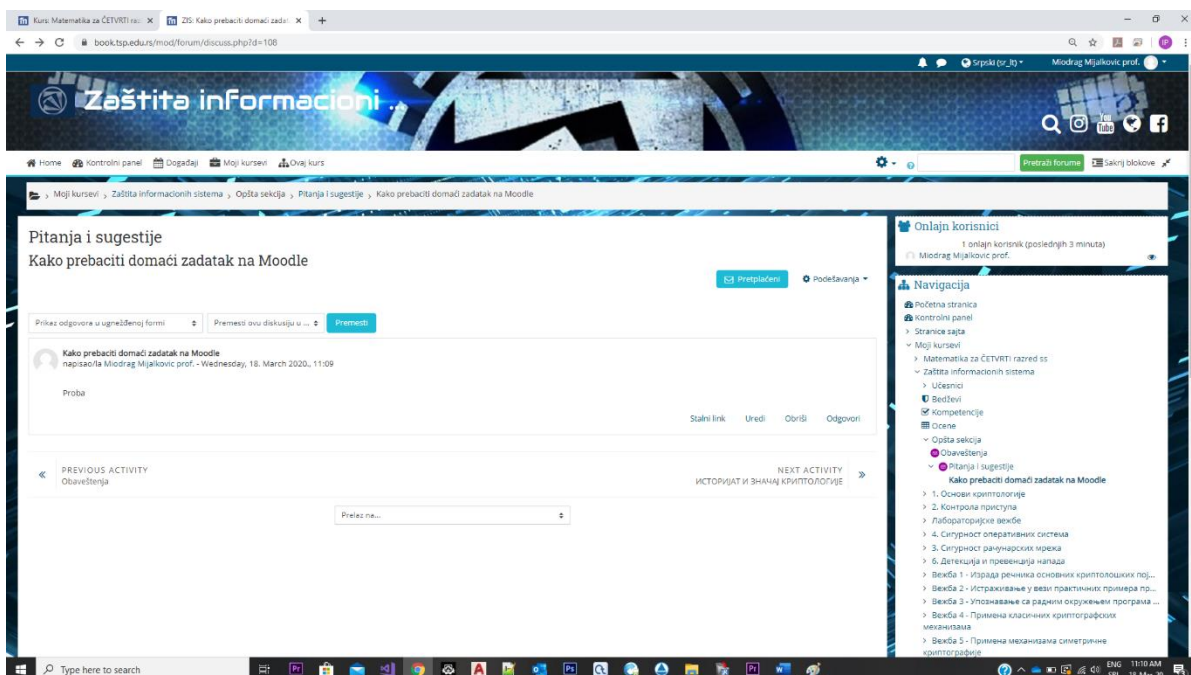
Kurs: Matematika za ČETVRTI raz ×
ZIS: Kako prebaciti domaći zadat ×
+

book.tsp.edu.rs/mod/forum/discuss.php?d=108

Srpski (sr_lt)
Miodrag Mijalkovic prof.

Zaštita informacioni ...

Home
Kontrolni panel
Događaji
Moji kursevi
Ovaj kurs

Pretraži forume
Sakrij blokove

Moji kursevi › Zaštita informacionih sistema › Opšta sekcija › Pitanja i sugestije › Kako prebaciti domaći zadatak na Moodle

Pitanja i sugestije

Kako prebaciti domaći zadatak na Moodle

Pretplaćeni
Podešavanja

Prikaz odgovora u ugnježđenoj formi
Premesti ovu diskusiju u ...
Premesti

Kako prebaciti domaći zadatak na Moodle
napisao/la Miodrag Mijalkovic prof. - Wednesday, 18. March 2020., 11:09

Proba

Stalni link
Uredi
Obriši
Odgovori

PREVIOUS ACTIVITY
Obaveštenja

NEXT ACTIVITY
ИСТОРИЈАТ И ЗНАЧАЈ КРИПТОЛОГИЈЕ

Prelaz na...

Onlajn korisnici
1 onlajn korisnik (poslednjih 3 minuta)
Miodrag Mijalkovic prof.

Navigacija
Početna stranica
Kontrolni panel
Stranice sajta
Moji kursevi
Matematika za ČETVRTI razred ss
Zaštita informacionih sistema
Učesnici
Bedževi
Kompetencije
Ocene
Opšta sekcija
Obaveštenja
Pitanja i sugestije
Kako prebaciti domaći zadatak na Moodle
1. Основи криптологије
2. Контрола приступа
Лабораторијске вежбе
4. Сигурност оперативних система
3. Сигурност рачунарских мрежа
6. Детекција и превенција напада
Вежба 1 - Израда речника основних криптолошких пој...
Вежба 2 - Истраживање у вези практичних примера пр...
Вежба 3 - Упознавање са радним окружењем програма ...
Вежба 4 - Примена класичних криптографских механизама
Вежба 5 - Примена механизама симетричне криптографије

Type here to search
ENG
SRL
11:10 AM
18-Mar-20